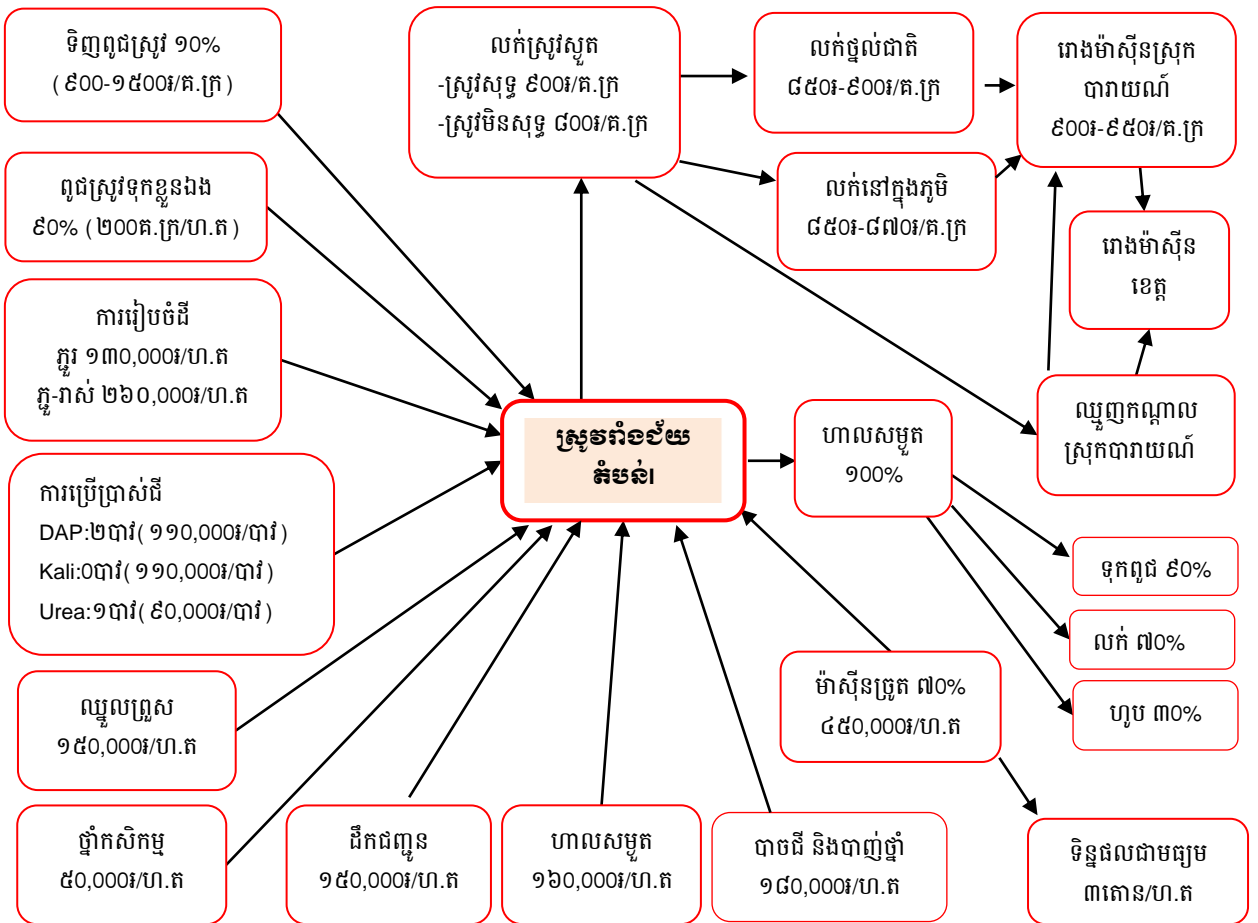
ទិញពូជស្រូវ ១0%
( ៩00-១៥00៛/គ.ក្រ)

ពូជស្រូវទុកខ្លួនឯង
៩0% (២00គ.ក្រ/ហ.ត)

ការរៀបចំដី
ភ្ជួរ ១៣0,000៛/ហ.ត
ភ្ជួ-រាស់ ២៦0,000៛/ហ.ត

ការប្រើប្រាស់ជី
DAP:២បាវ( ១១0,000៛/បាវ)
Kali:0បាវ( ១១0,000៛/បាវ)
Urea:១បាវ( ៩0,000៛/បាវ)

ឈ្នួលព្រួស
១៥0,000៛/ហ.ត

ថ្នាំកសិកម្ម
៥0,000៛/ហ.ត

ដឹកជញ្ជូន
១៥0,000៛/ហ.ត

ហាលសម្ងួត
១៦0,000៛/ហ.ត

បាចជី និងបាញ់ថ្នាំ
១៨0,000៛/ហ.ត

លក់ស្រូវស្ងួត
-ស្រូវសុទ្ធ ៩00៛/គ.ក្រ
-ស្រូវមិនសុទ្ធ ៨00៛/គ.ក្រ

លក់ផ្ទាល់ជាតិ
៨៥0៛-៩00៛/គ.ក្រ

លក់នៅក្នុងភូមិ
៨៥0៛-៨៧0៛/គ.ក្រ

រោងម៉ាស៊ីនស្រុក
បាភយណ៍
៩00៛-៩៥0៛/គ.ក្រ

រោងម៉ាស៊ីន
ខេត្ត

ឈ្មួញកណ្ដាល
ស្រុកបាភយណ៍

ស្រូវរាំងជ័យ
តំបន់l

ហាលសម្ងួត
១00%

ទុកពូជ ៩0%

លក់ ៧0%

ហូប ៣0%

ម៉ាស៊ីនច្រូត ៧0%
៤៥0,000៛/ហ.ត

ទិន្នផលជាមធ្យម
៣តោន/ហ.ត